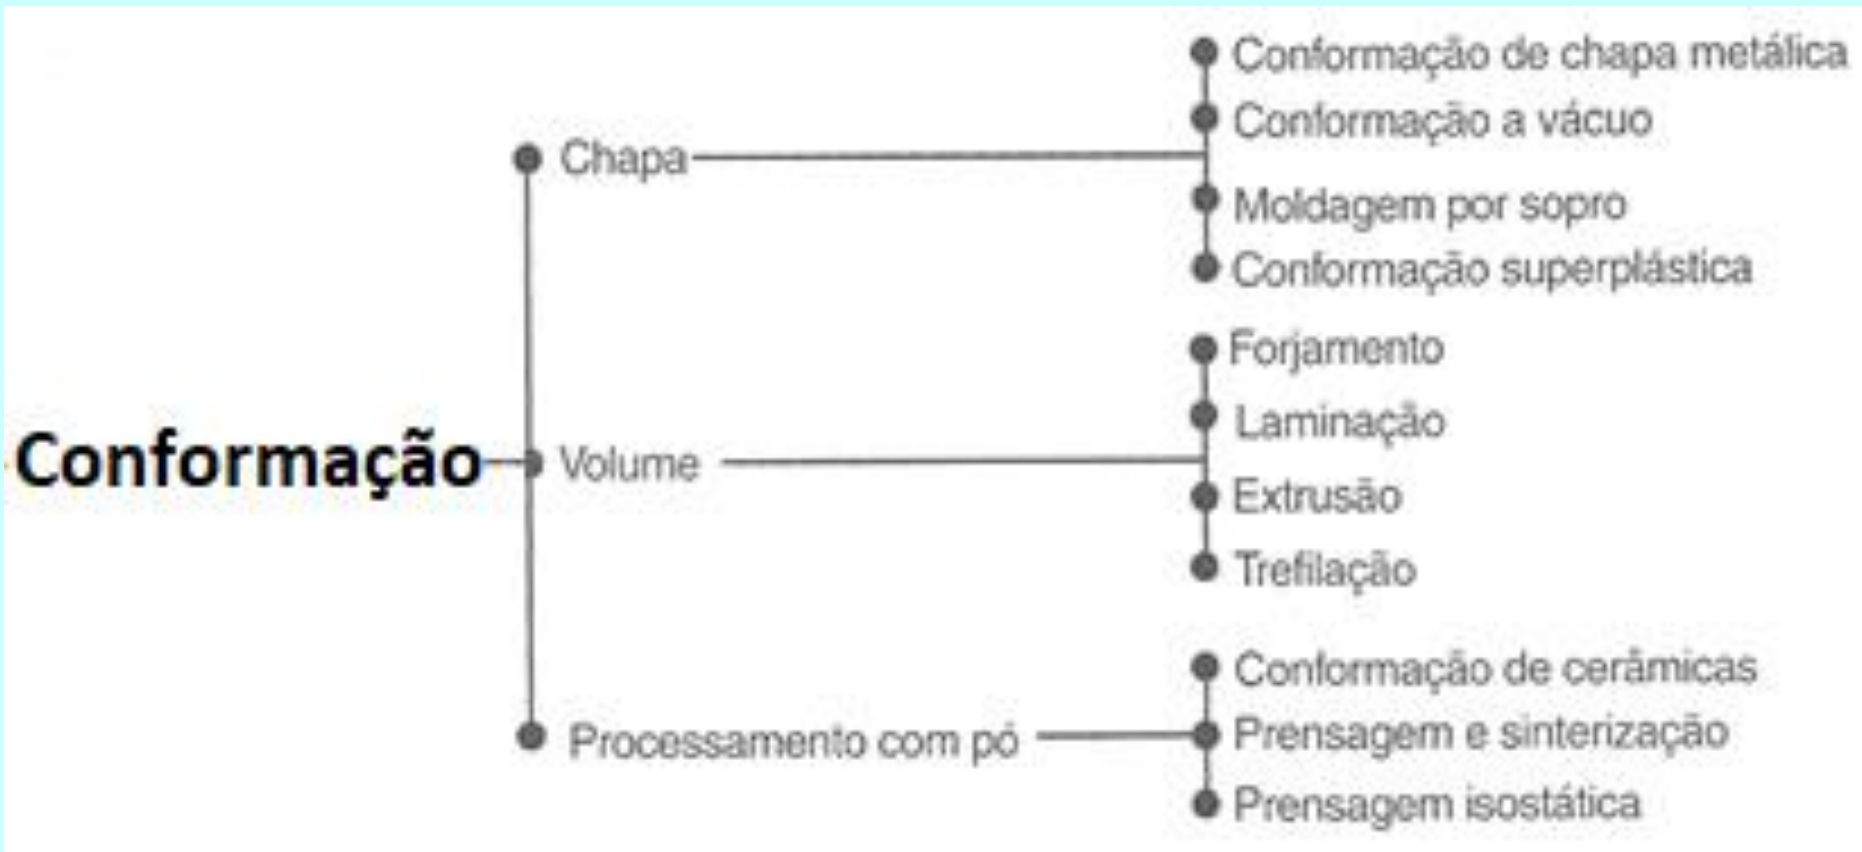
Conformação

Chapa
Conformação de chapa metálica
Conformação a vácuo
Moldagem por sopro
Conformação superplástica

Volume
Forjamento
Laminação
Extrusão
Trefilação

Processamento com pó
Conformação de cerâmicas
Prensagem e sinterização
Prensagem isostática